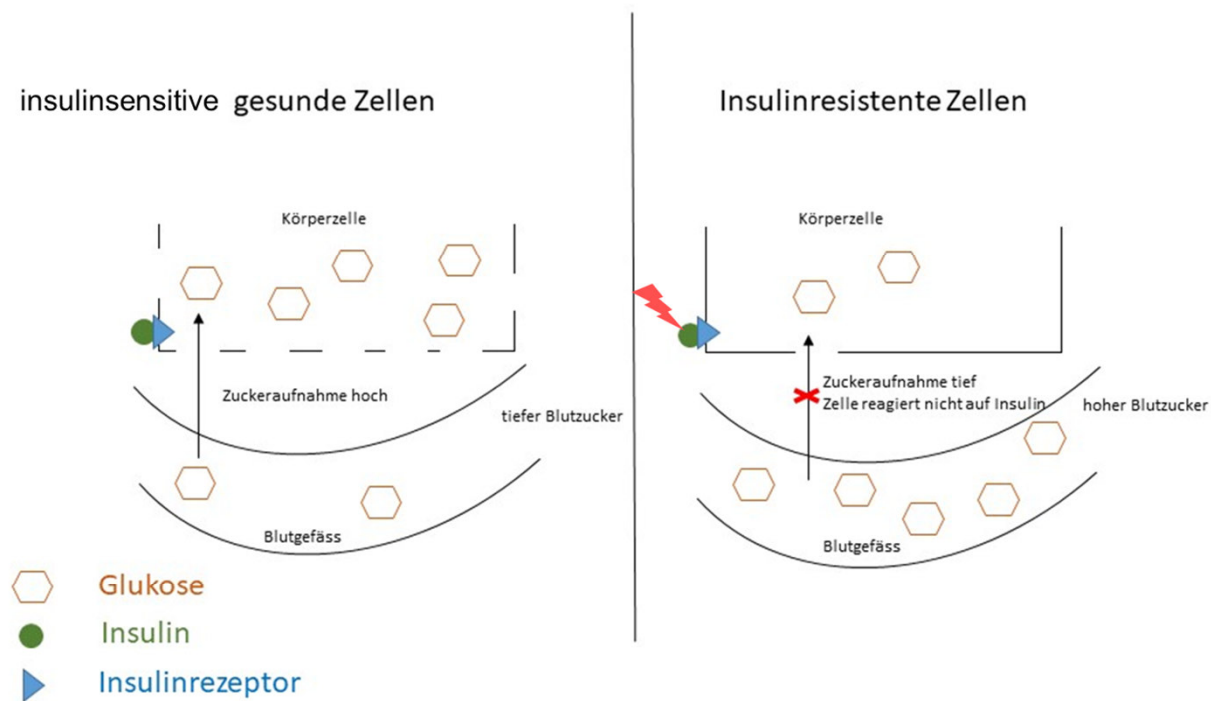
insulinsensitive gesunde Zellen

Körperzelle

Zuckeraufnahme hoch

tiefer Blutzucker

Blutgefäss

Insulinresistente Zellen

Körperzelle

Zuckeraufnahme tief
Zelle reagiert nicht auf Insulin

hoher Blutzucker

Blutgefäss

Glukose

Insulin

Insulinrezeptor